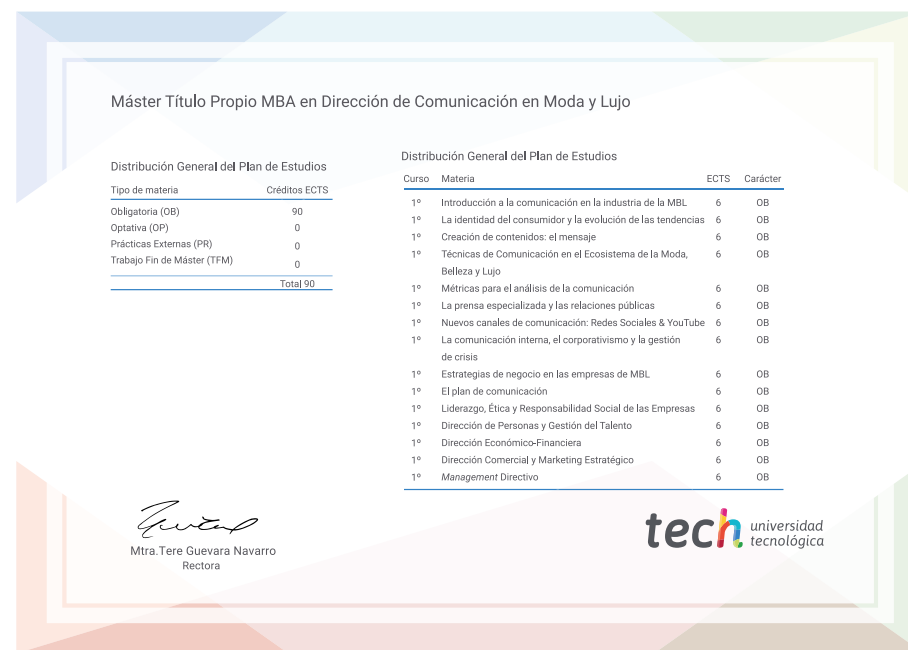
Máster Título Propio MBA en Dirección de Comunicación en Moda y Lujo

Distribución General del Plan de Estudios

| Tipo de materia | Créditos ECTS |
|---|---|
| Obligatoria (OB) | 90 |
| Optativa (OP) | 0 |
| Prácticas Externas (PR) | 0 |
| Trabajo Fin de Máster (TFM) | 0 |
| | Total 90 |

Distribución General del Plan de Estudios

| Curso | Materia | ECTS | Carácter |
|---|---|---|---|
| 1º | Introducción a la comunicación en la industria de la MBL | 6 | OB |
| 1º | La identidad del consumidor y la evolución de las tendencias | 6 | OB |
| 1º | Creación de contenidos: el mensaje | 6 | OB |
| 1º | Técnicas de Comunicación en el Ecosistema de la Moda, Belleza y Lujo | 6 | OB |
| 1º | Métricas para el análisis de la comunicación | 6 | OB |
| 1º | La prensa especializada y las relaciones públicas | 6 | OB |
| 1º | Nuevos canales de comunicación: Redes Sociales & YouTube | 6 | OB |
| 1º | La comunicación interna, el corporativismo y la gestión de crisis | 6 | OB |
| 1º | Estrategias de negocio en las empresas de MBL | 6 | OB |
| 1º | El plan de comunicación | 6 | OB |
| 1º | Liderazgo, Ética y Responsabilidad Social de las Empresas | 6 | OB |
| 1º | Dirección de Personas y Gestión del Talento | 6 | OB |
| 1º | Dirección Económico-Financiera | 6 | OB |
| 1º | Dirección Comercial y Marketing Estratégico | 6 | OB |
| 1º | *Management* Directivo | 6 | OB |

Mtra.Tere Guevara Navarro
Rectora

tech universidad tecnológica